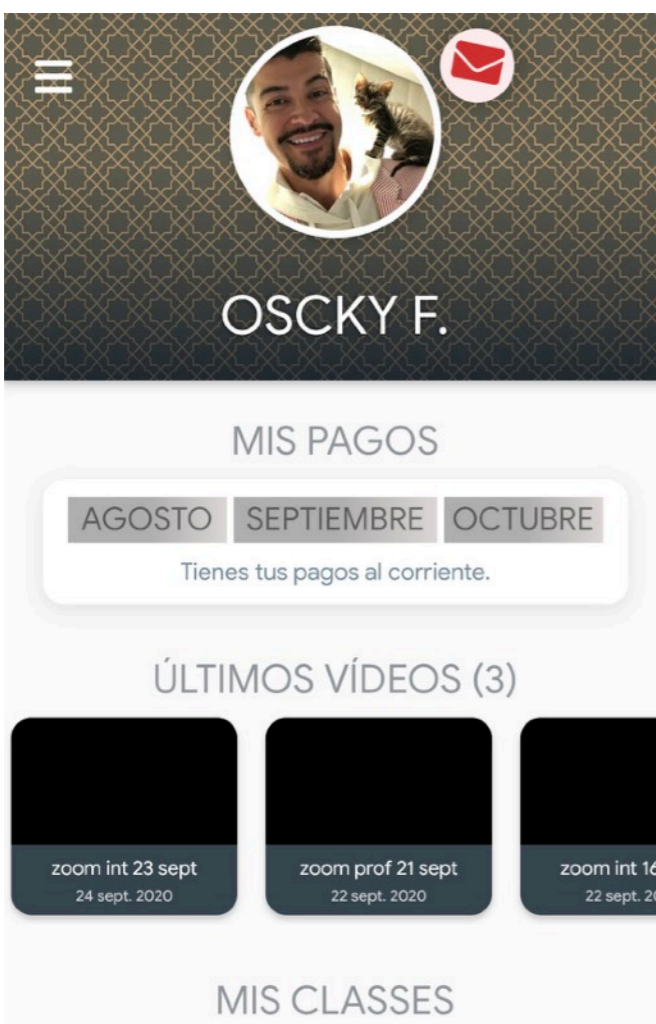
OSCKY F.

MIS PAGOS

AGOSTO SEPTIEMBRE OCTUBRE

Tienes tus pagos al corriente.

ÚLTIMOS VÍDEOS (3)

zoom int 23 sept
24 sept. 2020

zoom prof 21 sept
22 sept. 2020

zoom int 16 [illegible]
22 sept. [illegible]

MIS CLASSES